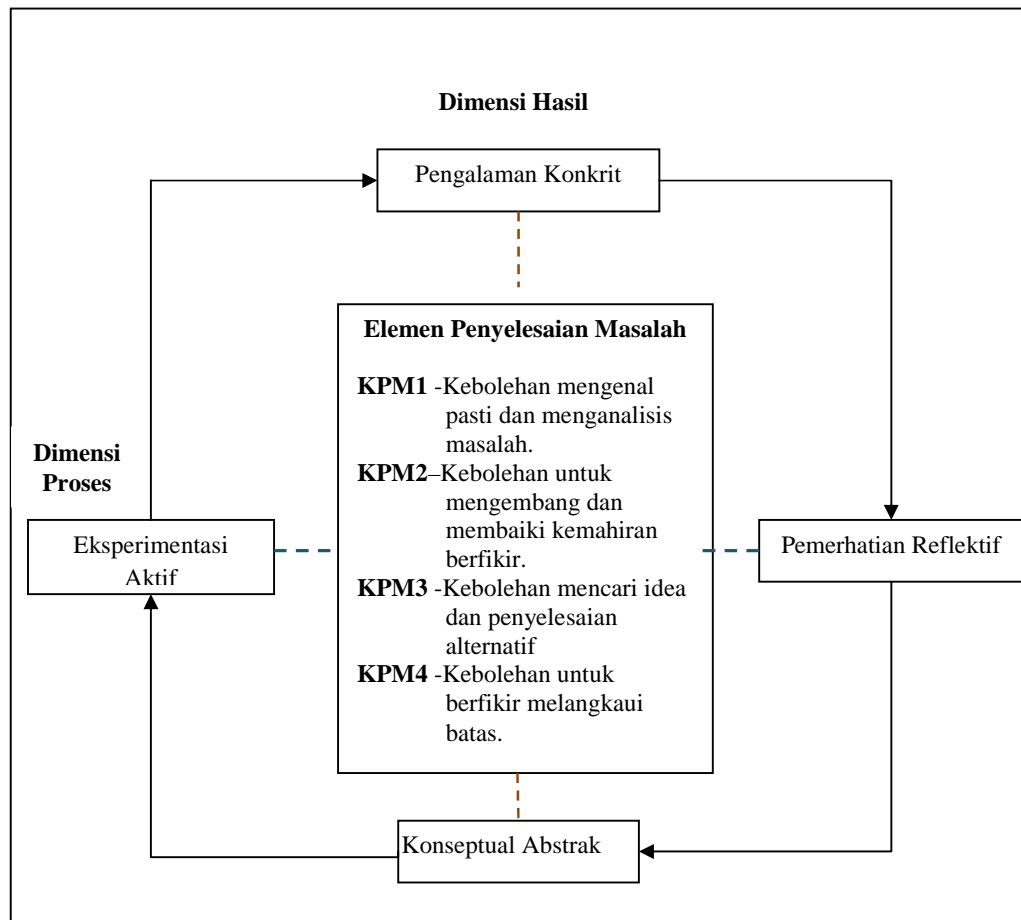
Dimensi Hasil

Pengalaman Konkrit

Elemen Penyelesaian Masalah

KPM1 -Kebolehan mengenal pasti dan menganalisis masalah.

KPM2–Kebolehan untuk mengembang dan membaiki kemahiran berfikir.

KPM3 -Kebolehan mencari idea dan penyelesaian alternatif

KPM4 -Kebolehan untuk berfikir melangkaui batas.

Dimensi Proses

Eksperimentasi Aktif

Pemerhatian Reflektif

Konseptual Abstrak